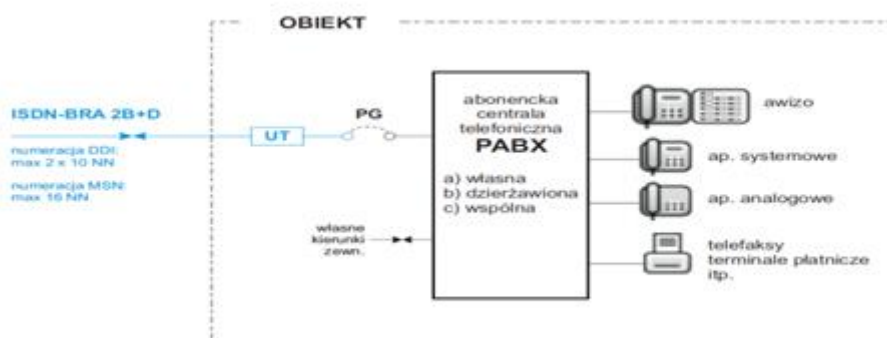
OBIEKT

ISDN-BRA 2B+D

numeracja DDI:
max 2 x 10 NN

numeracja MSN:
max 10 NN

UT

PG

abonencka centrala telefoniczna
PABX

a) własna
b) dzierżawiona
c) wspólna

własne kierunki zewn.

awizo

ap. systemowe

ap. analogowe

telefaksy
terminale płatnicze
itp.